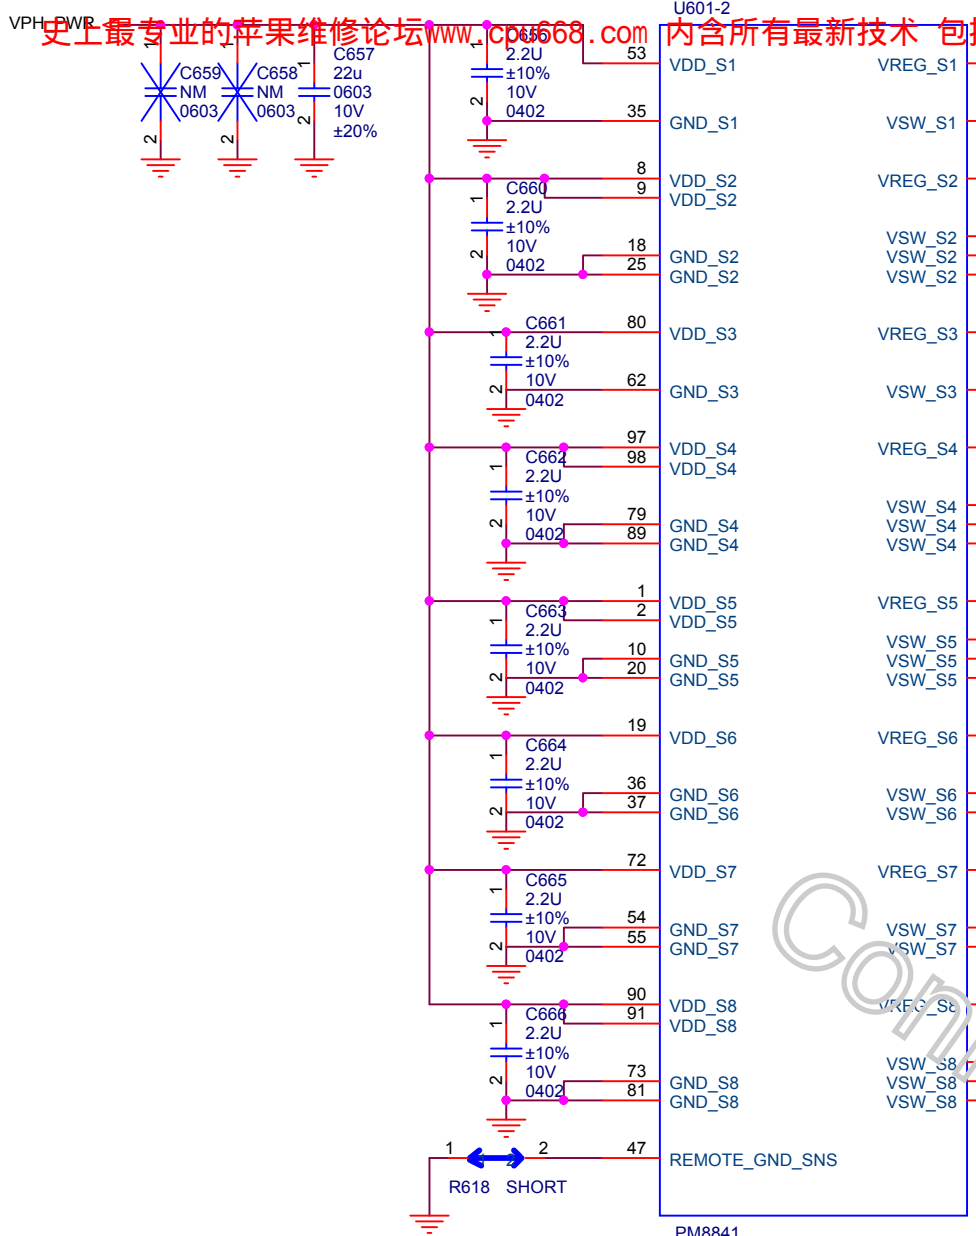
VPH_PWR 史上最专业的苹果维修论坛www.cpu668.com 内含所有最新技术 包括

U601-2

C659 NM 0603
C658 NM 0603
C657 22u 0603 10V ±20%

C656 2.2U ±10% 10V 0402
53 VDD_S1 VREG_S1
35 GND_S1 VSW_S1

C660 2.2U ±10% 10V 0402
8 VDD_S2
9 VDD_S2
VREG_S2
18 GND_S2
25 GND_S2
VSW_S2
VSW_S2
VSW_S2

C661 2.2U ±10% 10V 0402
80 VDD_S3 VREG_S3
62 GND_S3 VSW_S3

C662 2.2U ±10% 10V 0402
97 VDD_S4
98 VDD_S4
VREG_S4
79 GND_S4
89 GND_S4
VSW_S4
VSW_S4
VSW_S4

C663 2.2U ±10% 10V 0402
1 VDD_S5
2 VDD_S5
VREG_S5
10 GND_S5
20 GND_S5
VSW_S5
VSW_S5
VSW_S5

C664 2.2U ±10% 10V 0402
19 VDD_S6 VREG_S6
36 GND_S6
37 GND_S6
VSW_S6
VSW_S6

C665 2.2U ±10% 10V 0402
72 VDD_S7 VREG_S7
54 GND_S7
55 GND_S7
VSW_S7
VSW_S7

C666 2.2U ±10% 10V 0402
90 VDD_S8
91 VDD_S8
VREG_S8
73 GND_S8
81 GND_S8
VSW_S8
VSW_S8
VSW_S8

1 2 47 REMOTE_GND_SNS
R618 SHORT

PM8841

Com